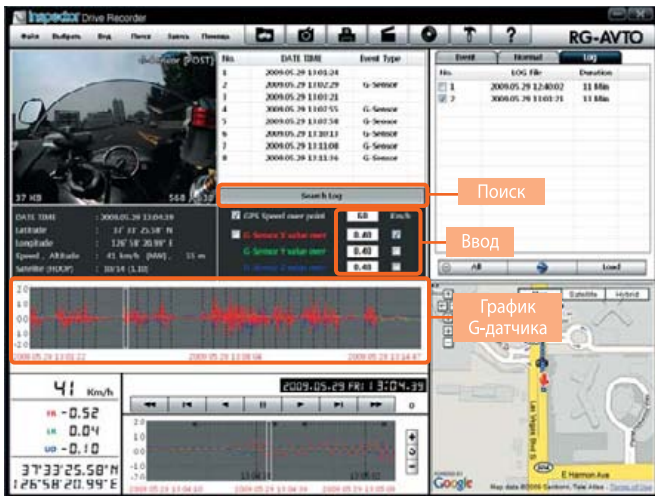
Inspector Drive Recorder

Файл Выбрать Вид Поиск Запись Помощь

RG-AVTO

G-Sensor [POST]

37 KB

568

| No. | DATE TIME | Event Type |
|---|---|---|
| 1 | 2009.05.29 13:01:24 | |
| 2 | 2009.05.29 13:02:29 | G-Sensor |
| 3 | 2009.05.29 13:01:21 | |
| 4 | 2009.05.29 13:05:55 | G-Sensor |
| 5 | 2009.05.29 13:12:50 | G-Sensor |
| 6 | 2009.05.29 13:13:13 | G-Sensor |
| 7 | 2009.05.29 13:11:08 | G-Sensor |
| 8 | 2009.05.29 13:13:16 | G-Sensor |

Event Normal Log

| No. | LOG File | Duration |
|---|---|---|
| 1 | 2009.05.29 12:40:02 | 11 Min |
| 2 | 2009.05.29 13:01:21 | 11 Min |

DATE TIME : 2009.05.29 13:04:39
Latitude : 37° 33' 25.58" N
Longitude : 126° 58' 20.99" E
Speed, Altitude : 41 km/h (NW), 35 m
Satellite (HDOP) : 10/14 (1.10)

Search Log

Поиск

GPS Speed over point 60 Km/h
G-Sensor X value over 0.40
G-Sensor Y value over 0.40
G-Sensor Z value over 0.40

Ввод

All Load

График G-датчика

Satellite Hybrid

2009.05.29 13:02:22 2009.05.29 13:08:04 2009.05.29 13:14:47

41 Km/h
FB -0.52
LR 0.04
UD -0.10
37°33'25.58"N
126°58'20.99"E

2009.05.29 FRI 13:04:39

0

Las Vegas Blvd S

E Harmon Ave

Google

Map data ©2009 Sanborn, Tele Atlas - Terms of Use